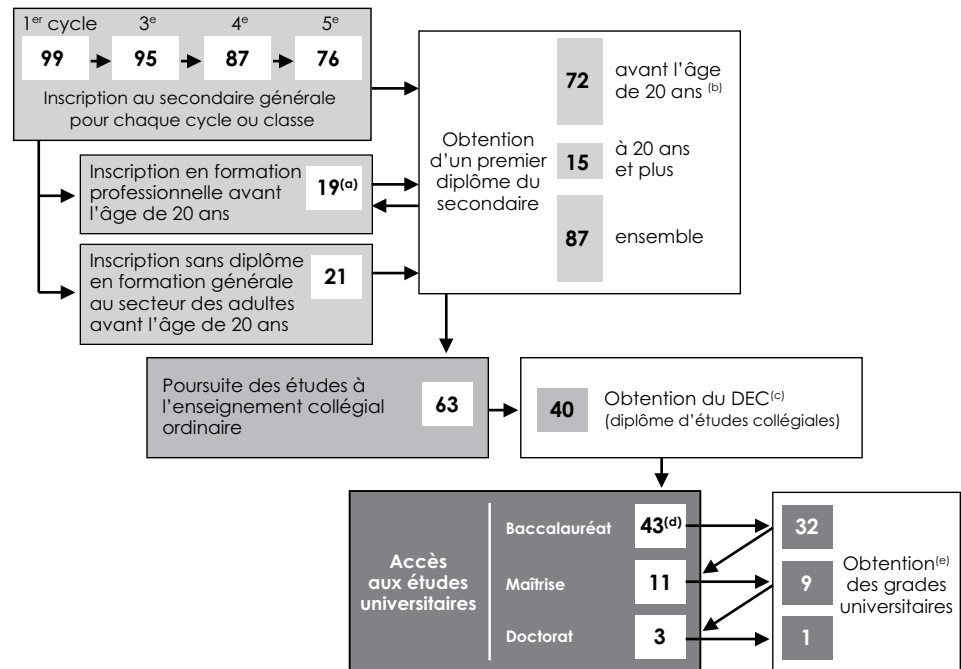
1$^{er}$ cycle 3$^{e}$ 4$^{e}$ 5$^{e}$

99 95 87 76

Inscription au secondaire générale pour chaque cycle ou classe

Inscription en formation professionnelle avant l'âge de 20 ans 19$^{(a)}$

Inscription sans diplôme en formation générale au secteur des adultes avant l'âge de 20 ans 21

Obtention d'un premier diplôme du secondaire

72 avant l'âge de 20 ans $^{(b)}$

15 à 20 ans et plus

87 ensemble

Poursuite des études à l'enseignement collégial ordinaire 63

40 Obtention du DEC$^{(c)}$ (diplôme d'études collégiales)

Accès aux études universitaires

Baccalauréat 43$^{(d)}$

Maîtrise 11

Doctorat 3

32

9

1

Obtention$^{(e)}$ des grades universitaires